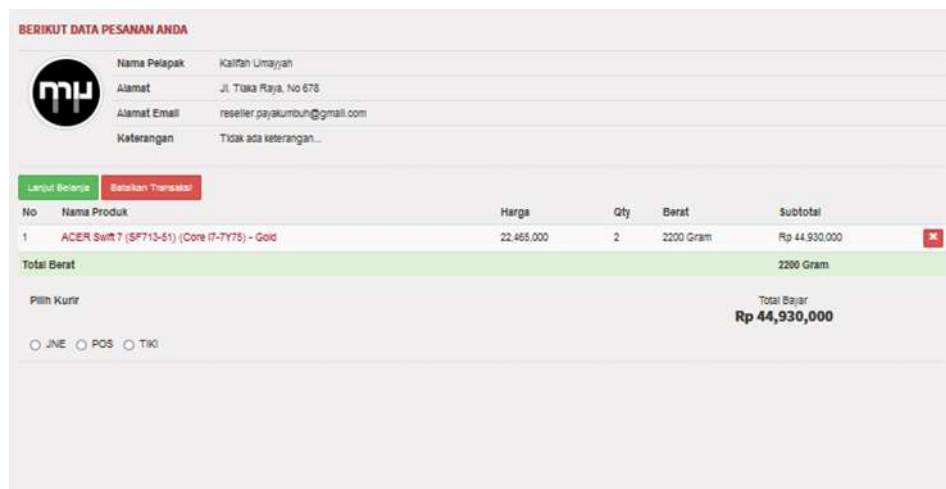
BERIKUT DATA PESANAN ANDA

MP

| | |
|---|---|
| Nama Pelapak | Kalifah Umayyah |
| Alamat | Jl. Tiaka Raya, No 678 |
| Alamat Email | reseller.payakumbuh@gmail.com |
| Keterangan | Tidak ada keterangan... |

Lanjut Belanja Batalkan Transaksi

| No | Nama Produk | Harga | Qty | Berat | Subtotal | |
|---|---|---|---|---|---|---|
| 1 | ACER Swift 7 (SF713-51) (Core i7-7Y75) - Gold | 22,465,000 | 2 | 2200 Gram | Rp 44,930,000 | ✖ |
| Total Berat | | | | | 2200 Gram | |

Pilih Kurir

Total Bayar
Rp 44,930,000

JNE POS TIKI